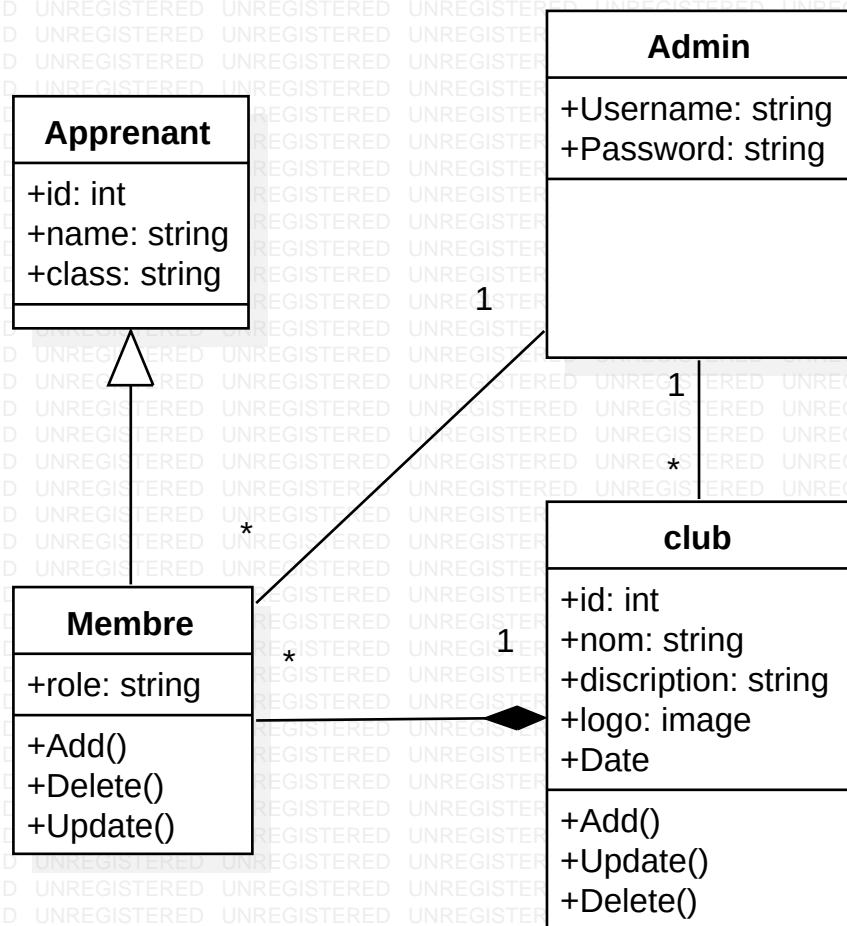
Admin

+Username: string
+Password: string

Apprenant

+id: int
+name: string
+class: string

1

1

*

*

club

+id: int
+nom: string
+discription: string
+logo: image
+Date

+Add()
+Update()
+Delete()

Membre

+role: string

+Add()
+Delete()
+Update()

1

*

UNREGISTERED